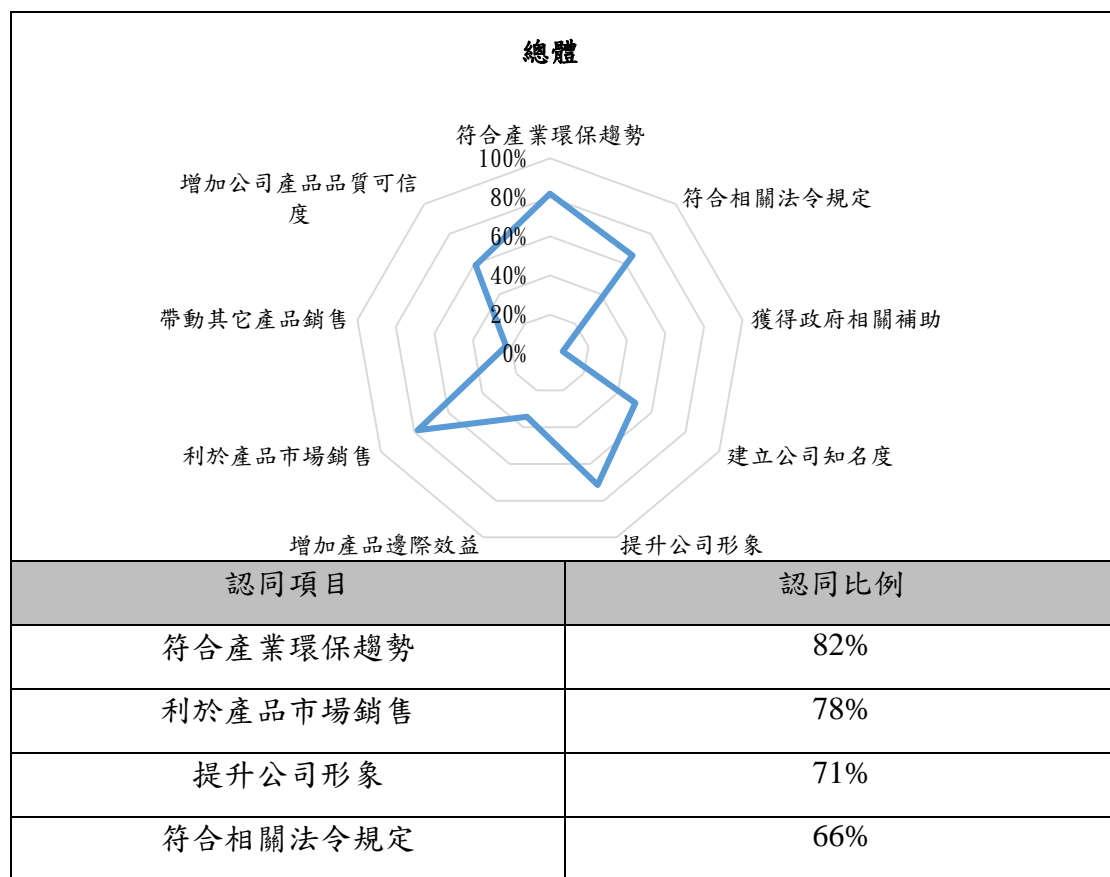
總體

符合產業環保趨勢
100%
80%
60%
40%
20%
0%
符合相關法令規定
獲得政府相關補助
建立公司知名度
提升公司形象
增加產品邊際效益
利於產品市場銷售
帶動其它產品銷售
增加公司產品品質可信度

| 認同項目 | 認同比例 |
|---|---|
| 符合產業環保趨勢 | 82% |
| 利於產品市場銷售 | 78% |
| 提升公司形象 | 71% |
| 符合相關法令規定 | 66% |